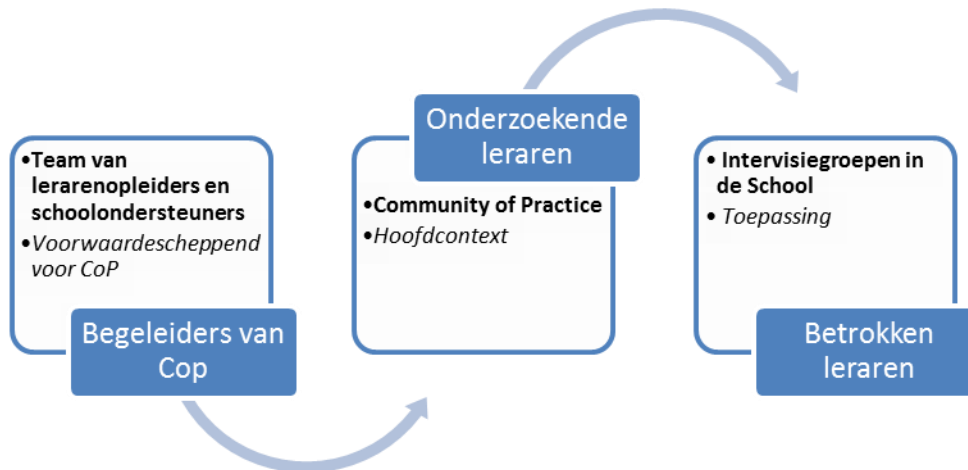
•Team van lerarenopleiders en schoolondersteuners
•Voorwaardescheppend voor CoP

Begeleiders van Cop

Onderzoekende leraren

•Community of Practice
•Hoofdcontext

• Intervisiegroepen in de School
• Toepassing

Betrokken leraren